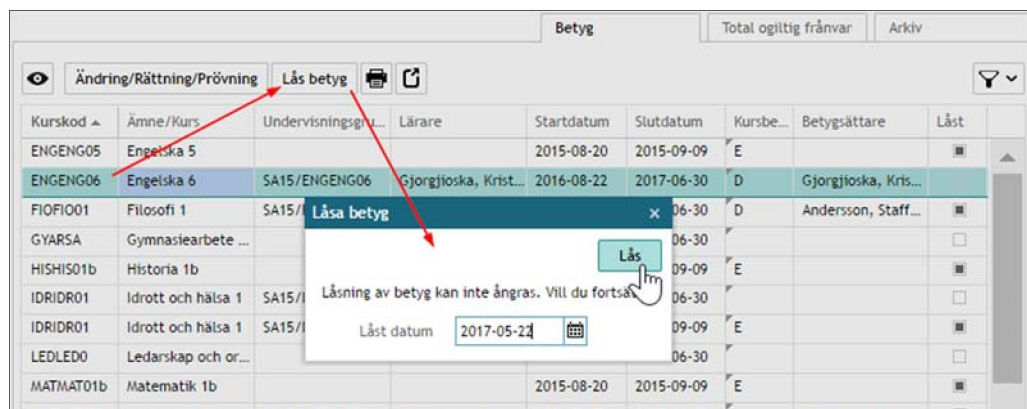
Betyg | Total ogiltig frånvar | Arkiv

Ändring/Rättning/Prövning | Lås betyg

| Kurskod ▲ | Ämne/Kurs | Undervisningsgru... | Lärare | Startdatum | Slutdatum | Kursbe... | Betygsättare | Låst |
|---|---|---|---|---|---|---|---|---|
| ENGENG05 | Engelska 5 | | | 2015-08-20 | 2015-09-09 | E | | ■ |
| ENGENG06 | Engelska 6 | SA15/ENGENG06 | Gjorgjioska, Krist... | 2016-08-22 | 2017-06-30 | D | Gjorgjioska, Kris... | |
| FIOFIO01 | Filosofi 1 | SA15/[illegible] | | | 06-30 | D | Andersson, Staff... | ■ |
| GYARSA | Gymnasiearbete ... | | | | 06-30 | | | □ |
| HISHIS01b | Historia 1b | | | | 09-09 | E | | ■ |
| IDRIDR01 | Idrott och hälsa 1 | SA15/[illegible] | | | 06-30 | | | □ |
| IDRIDR01 | Idrott och hälsa 1 | SA15/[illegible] | | | 09-09 | E | | ■ |
| LEDLED0 | Ledarskap och or... | | | | 06-30 | | | □ |
| MATMAT01b | Matematik 1b | | | 2015-08-20 | 2015-09-09 | E | | ■ |

Låsa betyg ×

Lås

Låsning av betyg kan inte ångras. Vill du fortsä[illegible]

Låst datum 2017-05-22